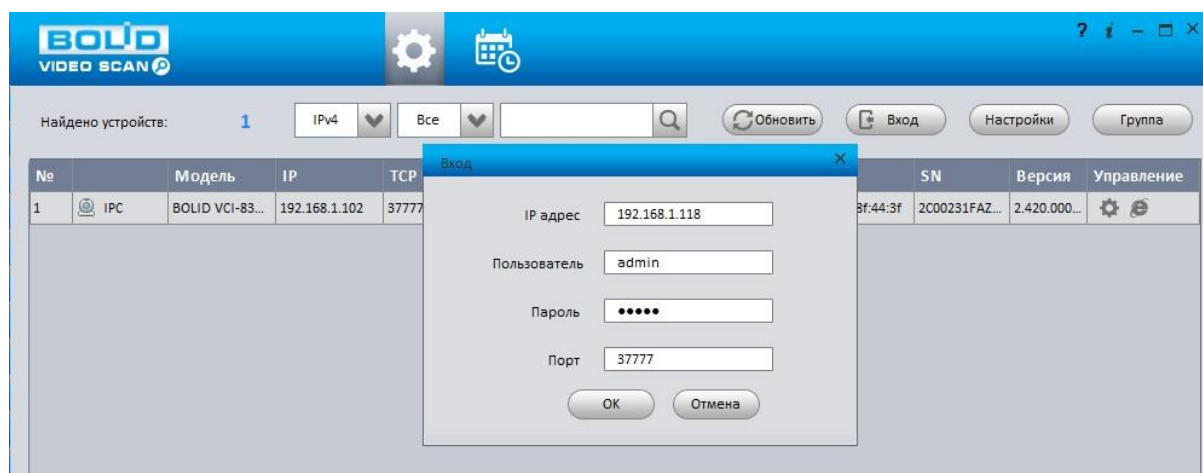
BOLID VIDEO SCAN

? i – □ ×

Найдено устройств: 1 IPv4 Все Обновить Вход Настройки Группа

| № | | Модель | IP | TCP | | SN | Версия | Управление |
|---|---|---|---|---|---|---|---|---|
| 1 | IPC | BOLID VCI-83... | 192.168.1.102 | 37777 | 3f:44:3f | 2C00231FAZ... | 2.420.000... | |

Вход

IP адрес 192.168.1.118

Пользователь admin

Пароль •••••

Порт 37777

OK Отмена